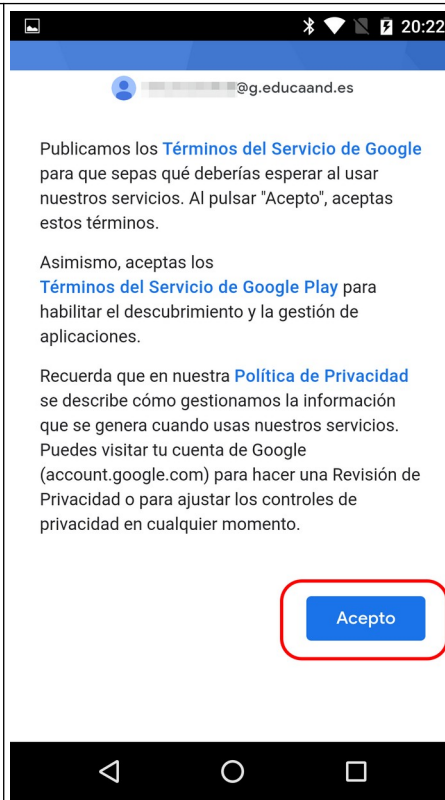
20:22

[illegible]@g.educaand.es

Publicamos los Términos del Servicio de Google para que sepas qué deberías esperar al usar nuestros servicios. Al pulsar "Acepto", aceptas estos términos.

Asimismo, aceptas los Términos del Servicio de Google Play para habilitar el descubrimiento y la gestión de aplicaciones.

Recuerda que en nuestra Política de Privacidad se describe cómo gestionamos la información que se genera cuando usas nuestros servicios. Puedes visitar tu cuenta de Google (account.google.com) para hacer una Revisión de Privacidad o para ajustar los controles de privacidad en cualquier momento.

Acepto